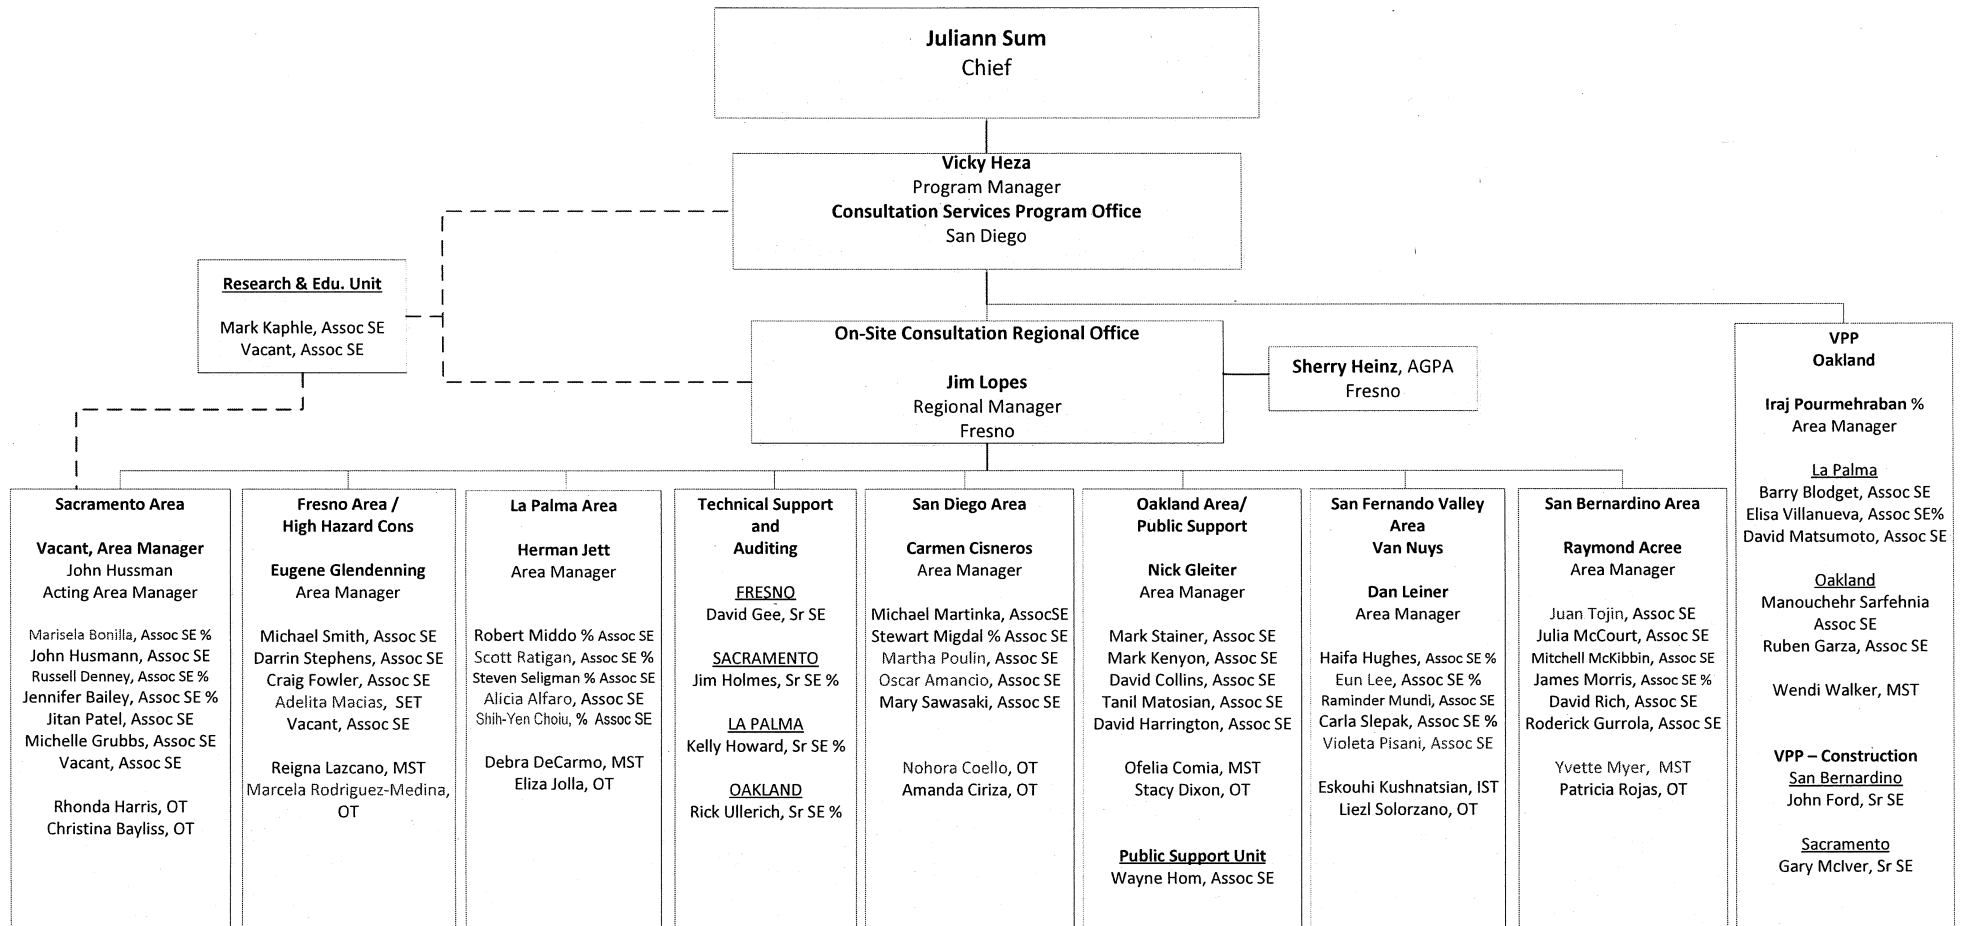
Juliann Sum
Chief

Vicky Heza
Program Manager
Consultation Services Program Office
San Diego

Research & Edu. Unit

Mark Kaphle, Assoc SE
Vacant, Assoc SE

On-Site Consultation Regional Office

Jim Lopes
Regional Manager
Fresno

Sherry Heinz, AGPA
Fresno

VPP
Oakland

Iraj Pourmehraban %
Area Manager

La Palma
Barry Blodget, Assoc SE
Elisa Villanueva, Assoc SE%
David Matsumoto, Assoc SE

Oakland
Manouchehr Sarfehnia
Assoc SE
Ruben Garza, Assoc SE

Wendi Walker, MST

VPP – Construction
San Bernardino
John Ford, Sr SE

Sacramento
Gary McIver, Sr SE

Sacramento Area

Vacant, Area Manager
John Hussman
Acting Area Manager

Marisela Bonilla, Assoc SE %
John Husmann, Assoc SE
Russell Denney, Assoc SE %
Jennifer Bailey, Assoc SE %
Jitan Patel, Assoc SE
Michelle Grubbs, Assoc SE
Vacant, Assoc SE

Rhonda Harris, OT
Christina Bayliss, OT

Fresno Area / High Hazard Cons

Eugene Glendenning
Area Manager

Michael Smith, Assoc SE
Darrin Stephens, Assoc SE
Craig Fowler, Assoc SE
Adelita Macias, SET
Vacant, Assoc SE

Reigna Lazcano, MST
Marcela Rodriguez-Medina, OT

La Palma Area

Herman Jett
Area Manager

Robert Middo % Assoc SE
Scott Ratigan, Assoc SE %
Steven Seligman % Assoc SE
Alicia Alfaro, Assoc SE
Shih-Yen Choiu, % Assoc SE

Debra DeCarmo, MST
Eliza Jolla, OT

Technical Support and Auditing

FRESNO
David Gee, Sr SE

SACRAMENTO
Jim Holmes, Sr SE %

LA PALMA
Kelly Howard, Sr SE %

OAKLAND
Rick Ullerich, Sr SE %

San Diego Area

Carmen Cisneros
Area Manager

Michael Martinka, AssocSE
Stewart Migdal % Assoc SE
Martha Poulin, Assoc SE
Oscar Amancio, Assoc SE
Mary Sawasaki, Assoc SE

Nohora Coello, OT
Amanda Ciriza, OT

Oakland Area/ Public Support

Nick Gleiter
Area Manager

Mark Stainer, Assoc SE
Mark Kenyon, Assoc SE
David Collins, Assoc SE
Tanil Matosian, Assoc SE
David Harrington, Assoc SE

Ofelia Comia, MST
Stacy Dixon, OT

Public Support Unit
Wayne Hom, Assoc SE

San Fernando Valley Area
Van Nuys

Dan Leiner
Area Manager

Haifa Hughes, Assoc SE %
Eun Lee, Assoc SE %
Raminder Mundi, Assoc SE
Carla Slepak, Assoc SE %
Violeta Pisani, Assoc SE

Eskouhi Kushnatsian, IST
Liezl Solorzano, OT

San Bernardino Area

Raymond Acree
Area Manager

Juan Tojin, Assoc SE
Julia McCourt, Assoc SE
Mitchell McKibbin, Assoc SE
James Morris, Assoc SE %
David Rich, Assoc SE
Roderick Gurrola, Assoc SE

Yvette Myer, MST
Patricia Rojas, OT